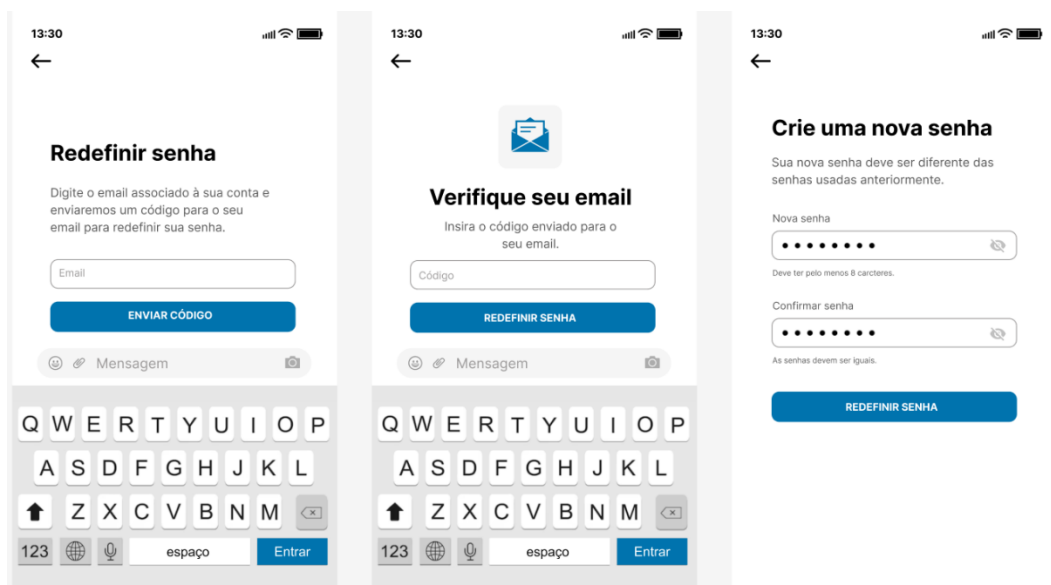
13:30

←

Redefinir senha

Digite o email associado à sua conta e enviaremos um código para o seu email para redefinir sua senha.

Email

ENVIAR CÓDIGO

Mensagem

Q W E R T Y U I O P
A S D F G H J K L
Z X C V B N M
123 espaço Entrar

13:30

←

Verifique seu email

Insira o código enviado para o seu email.

Código

REDEFINIR SENHA

Mensagem

Q W E R T Y U I O P
A S D F G H J K L
Z X C V B N M
123 espaço Entrar

13:30

←

Crie uma nova senha

Sua nova senha deve ser diferente das senhas usadas anteriormente.

Nova senha

••••••••

Deve ter pelo menos 8 carcteres.

Confirmar senha

••••••••

As senhas devem ser iguais.

REDEFINIR SENHA